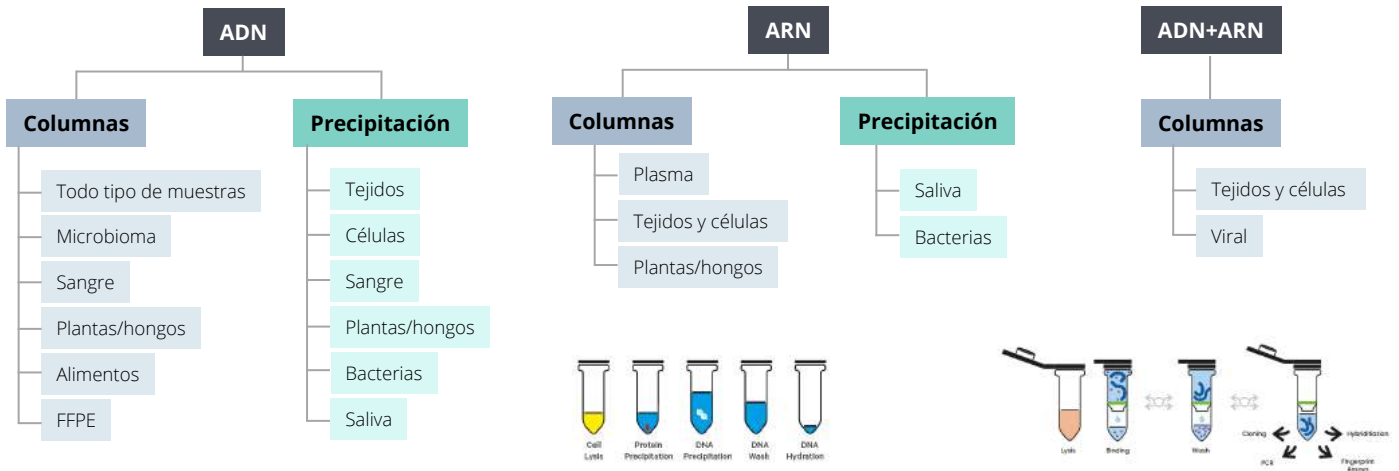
ADN

Columnas

Todo tipo de muestras

Microbioma

Sangre

Plantas/hongos

Alimentos

FFPE

Precipitación

Tejidos

Células

Sangre

Plantas/hongos

Bacterias

Saliva

ARN

Columnas

Plasma

Tejidos y células

Plantas/hongos

Precipitación

Saliva

Bacterias

ADN+ARN

Columnas

Tejidos y células

Viral

Cell Lysis

Protein Precipitation

DNA Precipitation

DNA Wash

DNA Hydration

Lysis

Binding

Wash

Cloning

Hybridization

PCR

Fingerprint Assays